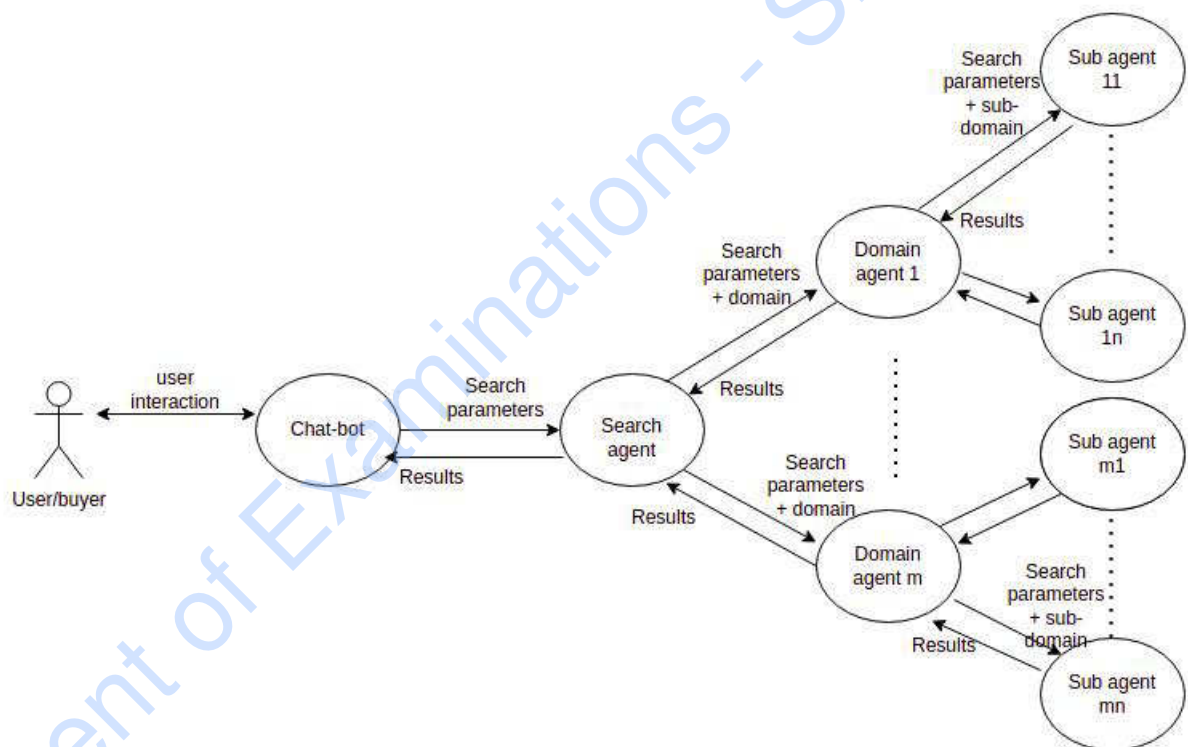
User/buyer

user interaction

Chat-bot

Search parameters

Results

Search agent

Search parameters + domain

Results

Domain agent 1

Search parameters + sub-domain

Results

Sub agent 11

Sub agent 1n

Search parameters + domain

Results

Domain agent m

Sub agent m1

Search parameters + sub-domain

Results

Sub agent mn

ent of Examinations - S